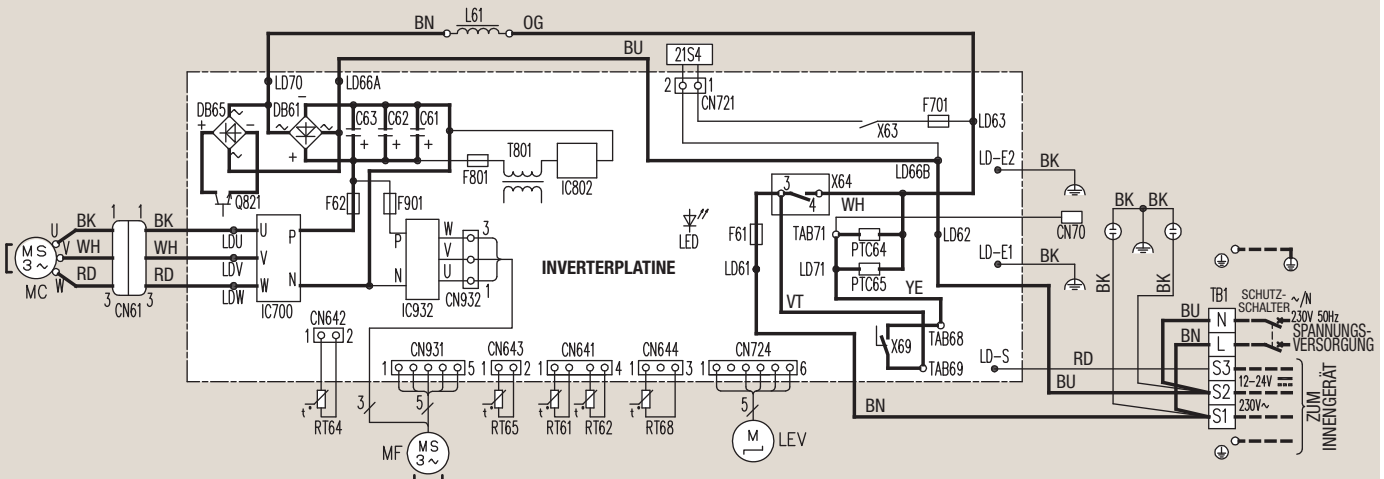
BN L61 OG
BU
21S4
2 1
CN721
LD70
LD66A
DB65
DB61
C63 C62 C61
F701
LD63
X63
T801
F801
IC802
LD66B
LD-E2
BK
3
X64
4
WH
CN70
Q821
F62
F901
LED
F61
TAB71
PTC64
LD62
BK BK
BK
U BK 1 1 BK
V WH WH
W RD RD
MS 3~
MC
3 CN61 3
LDU
LDV
LDW
U
V
W
P
N
IC700
P
N
IC932
W
V
U
3
1
CN932
INVERTERPLATINE
LD61
LD71
PTC65
YE
VT
TAB68
X69
TAB69
LD-E1
BK
BK
BK
TB1
SCHUTZSCHALTER
~/N
230V 50Hz
SPANNUNGSVERSORGUNG
BU N
BN L
LD-S
RD
S3
S2
S1
12–24V
230V~
BU
BN
ZUM INNENGERÄT
CN642
1 2
RT64
CN931
1 5
3
5
MS 3~
MF
CN643
1 2
RT65
CN641
1 4
RT61 RT62
CN644
1 3
RT68
CN724
1 6
5
M
LEV